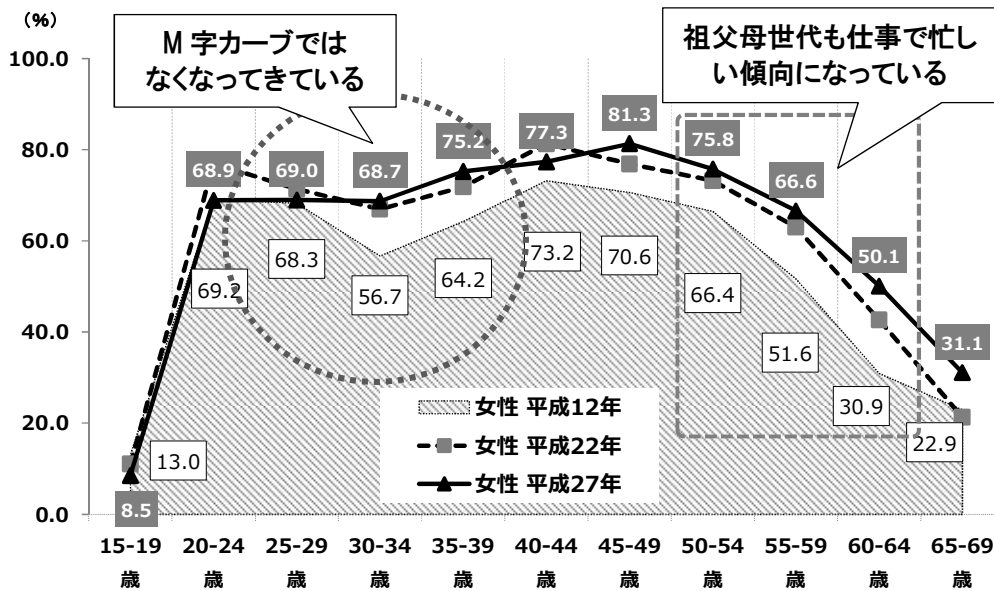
(%)

M 字カーブではなくなってきている

祖父母世代も仕事で忙しい傾向になっている

100.0
80.0
60.0
40.0
20.0
0.0

68.9
69.0
68.7
75.2
77.3
81.3
75.8
66.6
50.1
31.1
8.5

69.2
68.3
56.7
64.2
73.2
70.6
66.4
51.6
30.9
22.9
13.0

女性 平成12年
女性 平成22年
女性 平成27年

15-19歳
20-24歳
25-29歳
30-34歳
35-39歳
40-44歳
45-49歳
50-54歳
55-59歳
60-64歳
65-69歳